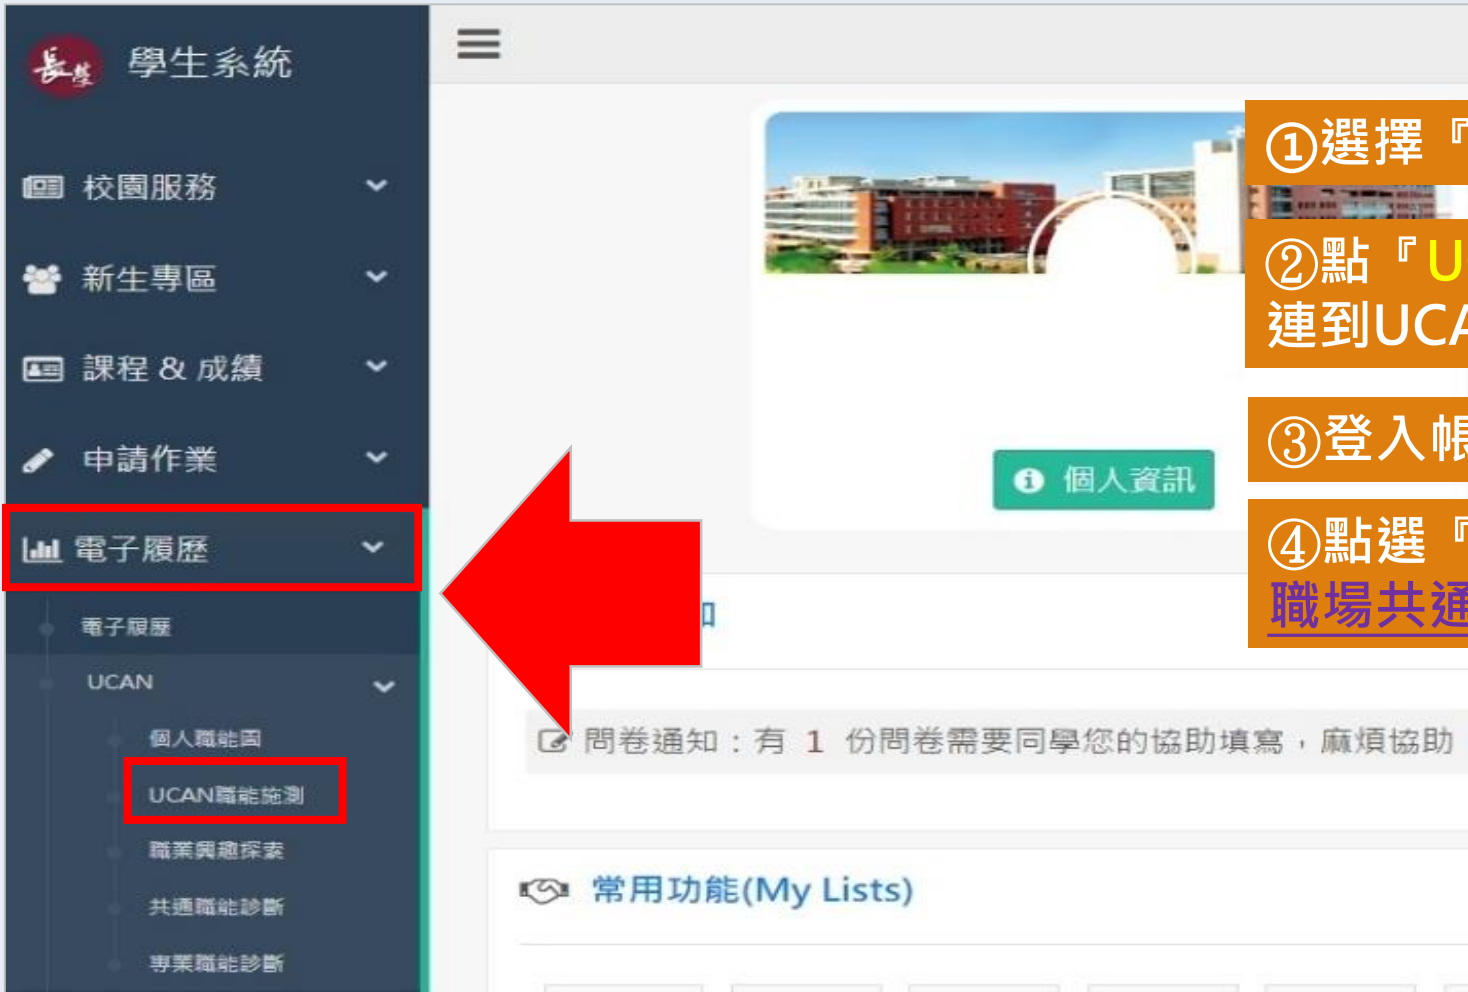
長庚 學生系統

校園服務

新生專區

課程 & 成績

申請作業

電子履歷

電子履歷

UCAN

個人職能圖

UCAN職能施測

職業興趣探索

共通職能診斷

專業職能診斷

①選擇『

②點『U
連到UCA

③登入帳

④點選『
職場共通

個人資訊

問卷通知：有 1 份問卷需要同學您的協助填寫，麻煩協助

常用功能(My Lists)